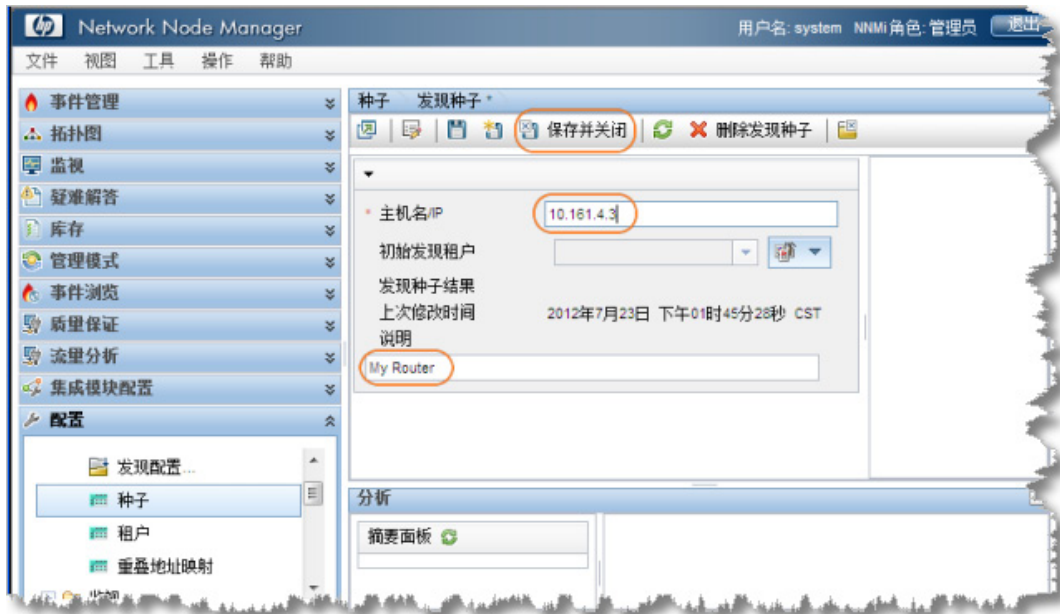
Network Node Manager

用户名: system NNMi 角色: 管理员 退出

文件 视图 工具 操作 帮助

事件管理
拓扑图
监视
疑难解答
库存
管理模式
事件浏览
质量保证
流量分析
集成模块配置
配置

发现配置...
种子
租户
重叠地址映射

种子 发现种子 *

保存并关闭 删除发现种子

* 主机名/IP 10.161.4.3
初始发现租户
发现种子结果
上次修改时间 2012年7月23日 下午01时45分28秒 CST
说明
My Router

分析

摘要面板